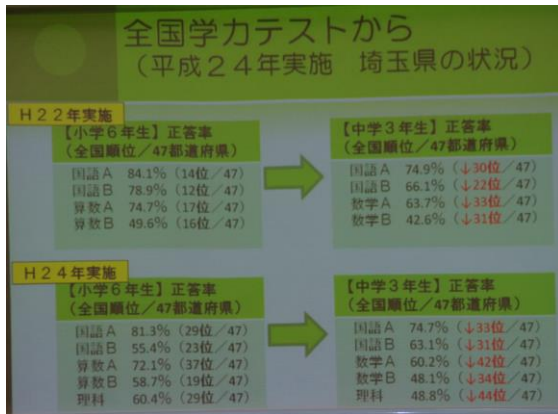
全国学力テストから
（平成２４年実施　埼玉県の状況）

Ｈ２２年実施

【小学６年生】正答率
（全国順位／47都道府県）

国語Ａ　84.1%　（14位／47）
国語Ｂ　78.9%　（12位／47）
算数Ａ　74.7%　（17位／47）
算数Ｂ　49.6%　（16位／47）

【中学３年生】正答率
（全国順位／47都道府県）

国語Ａ　74.9%　（↓30位／47）
国語Ｂ　66.1%　（↓22位／47）
数学Ａ　63.7%　（↓33位／47）
数学Ｂ　42.6%　（↓31位／47）

Ｈ２４年実施

【小学６年生】正答率
（全国順位／47都道府県）

国語Ａ　81.3%　（29位／47）
国語Ｂ　55.4%　（23位／47）
算数Ａ　72.1%　（37位／47）
算数Ｂ　58.7%　（19位／47）
理科　60.4%　（29位／47）

【中学３年生】正答率
（全国順位／47都道府県）

国語Ａ　74.7%　（↓33位／47）
国語Ｂ　63.1%　（↓31位／47）
数学Ａ　60.2%　（↓42位／47）
数学Ｂ　48.1%　（↓34位／47）
理科　48.8%　（↓44位／47）